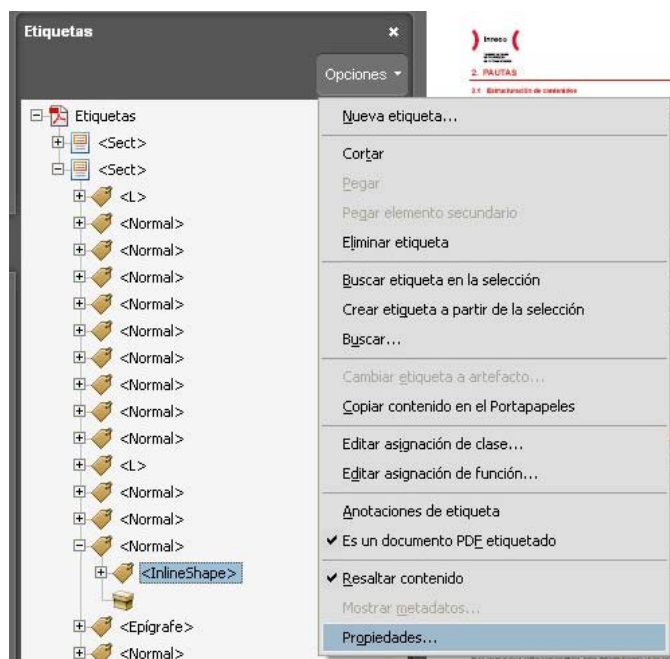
Etiquetas
Opciones
Etiquetas
<Sect>
<Sect>
<L>
<Normal>
<Normal>
<Normal>
<Normal>
<Normal>
<Normal>
<Normal>
<Normal>
<Normal>
<L>
<Normal>
<Normal>
<Normal>
<InlineShape>
<Epígrafe>
<Normal>

Nueva etiqueta...
Cortar
Pegar
Pegar elemento secundario
Eliminar etiqueta
Buscar etiqueta en la selección
Crear etiqueta a partir de la selección
Buscar...
Cambiar etiqueta a artefacto...
Copiar contenido en el Portapapeles
Editar asignación de clase...
Editar asignación de función...
Anotaciones de etiqueta
✔ Es un documento PDF etiquetado
✔ Resaltar contenido
Mostrar metadatos...
Propiedades...

Inneo
2. PAUTAS
2.1 Estructuración de contenidos